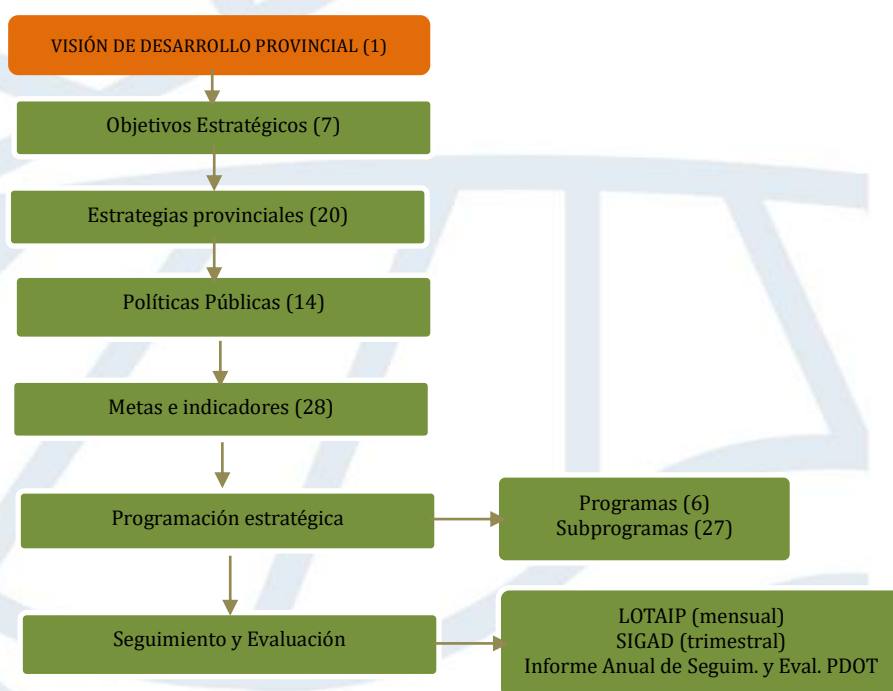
VISIÓN DE DESARROLLO PROVINCIAL (1)

Objetivos Estratégicos (7)

Estrategias provinciales (20)

Políticas Públicas (14)

Metas e indicadores (28)

Programación estratégica

Programas (6)
Subprogramas (27)

Seguimiento y Evaluación

LOTAIP (mensual)
SIGAD (trimestral)
Informe Anual de Seguim. y Eval. PDOT